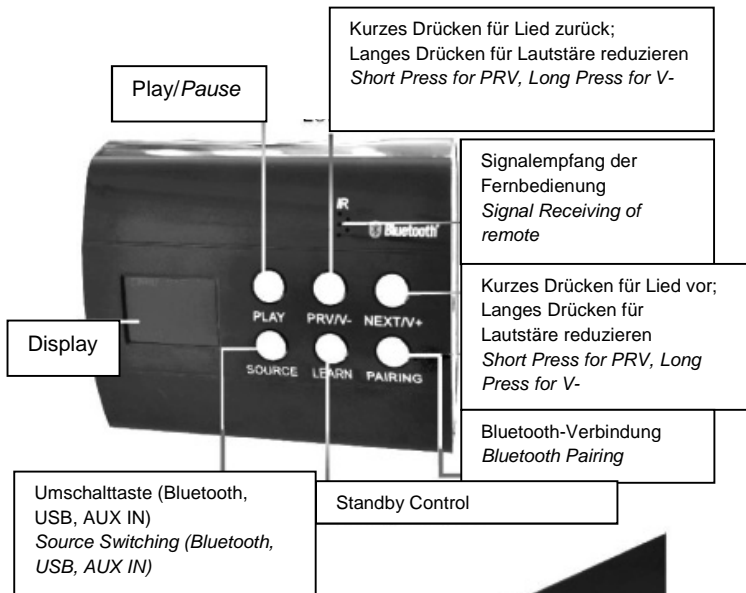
Kurzes Drücken für Lied zurück;
Langes Drücken für Lautstäre reduzieren
*Short Press for PRV, Long Press for V-*

Play/*Pause*

Signalempfang der Fernbedienung
*Signal Receiving of remote*

IR

Bluetooth

PLAY

PRV/V-

NEXT/V+

Kurzes Drücken für Lied vor;
Langes Drücken für Lautstäre reduzieren
*Short Press for PRV, Long Press for V-*

Display

SOURCE

LEARN

PAIRING

Bluetooth-Verbindung
*Bluetooth Pairing*

Umschalttaste (Bluetooth, USB, AUX IN)
*Source Switching (Bluetooth, USB, AUX IN)*

Standby Control